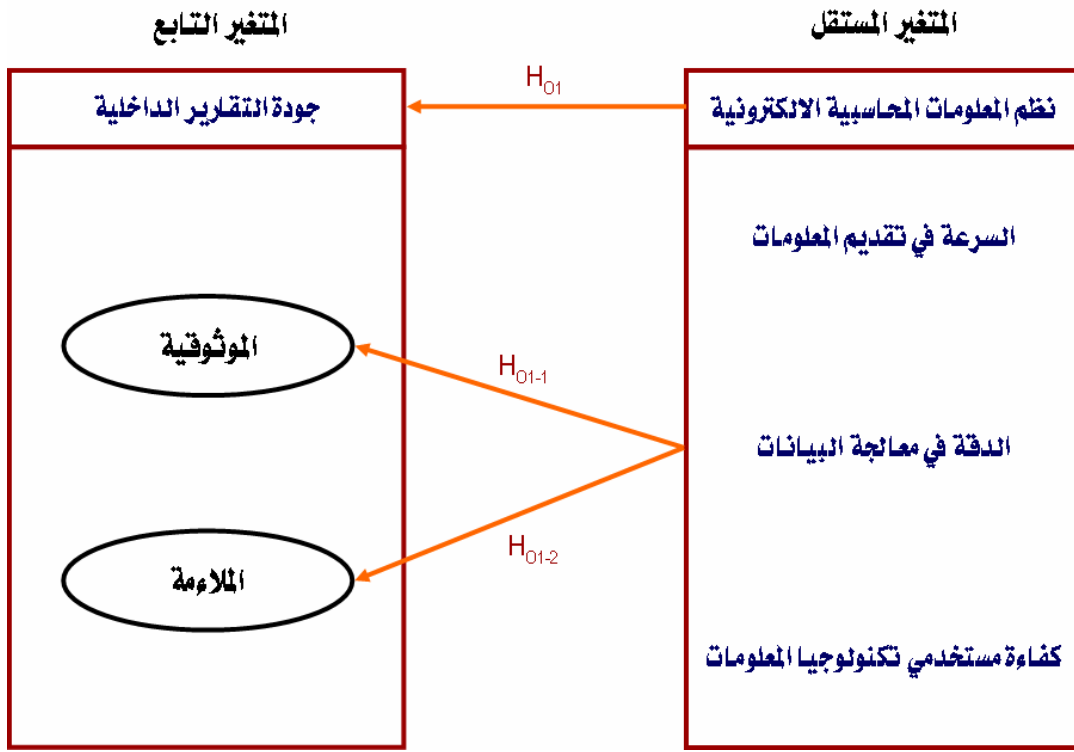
المتغير المستقل

المتغير التابع

نظم المعلومات المحاسبية الالكترونية

$H_{O1}$

جودة التقارير الداخلية

السرعة في تقديم المعلومات

الموثوقية

$H_{O1-1}$

الدقة في معالجة البيانات

$H_{O1-2}$

الملاءمة

كفاءة مستخدمي تكنولوجيا المعلومات